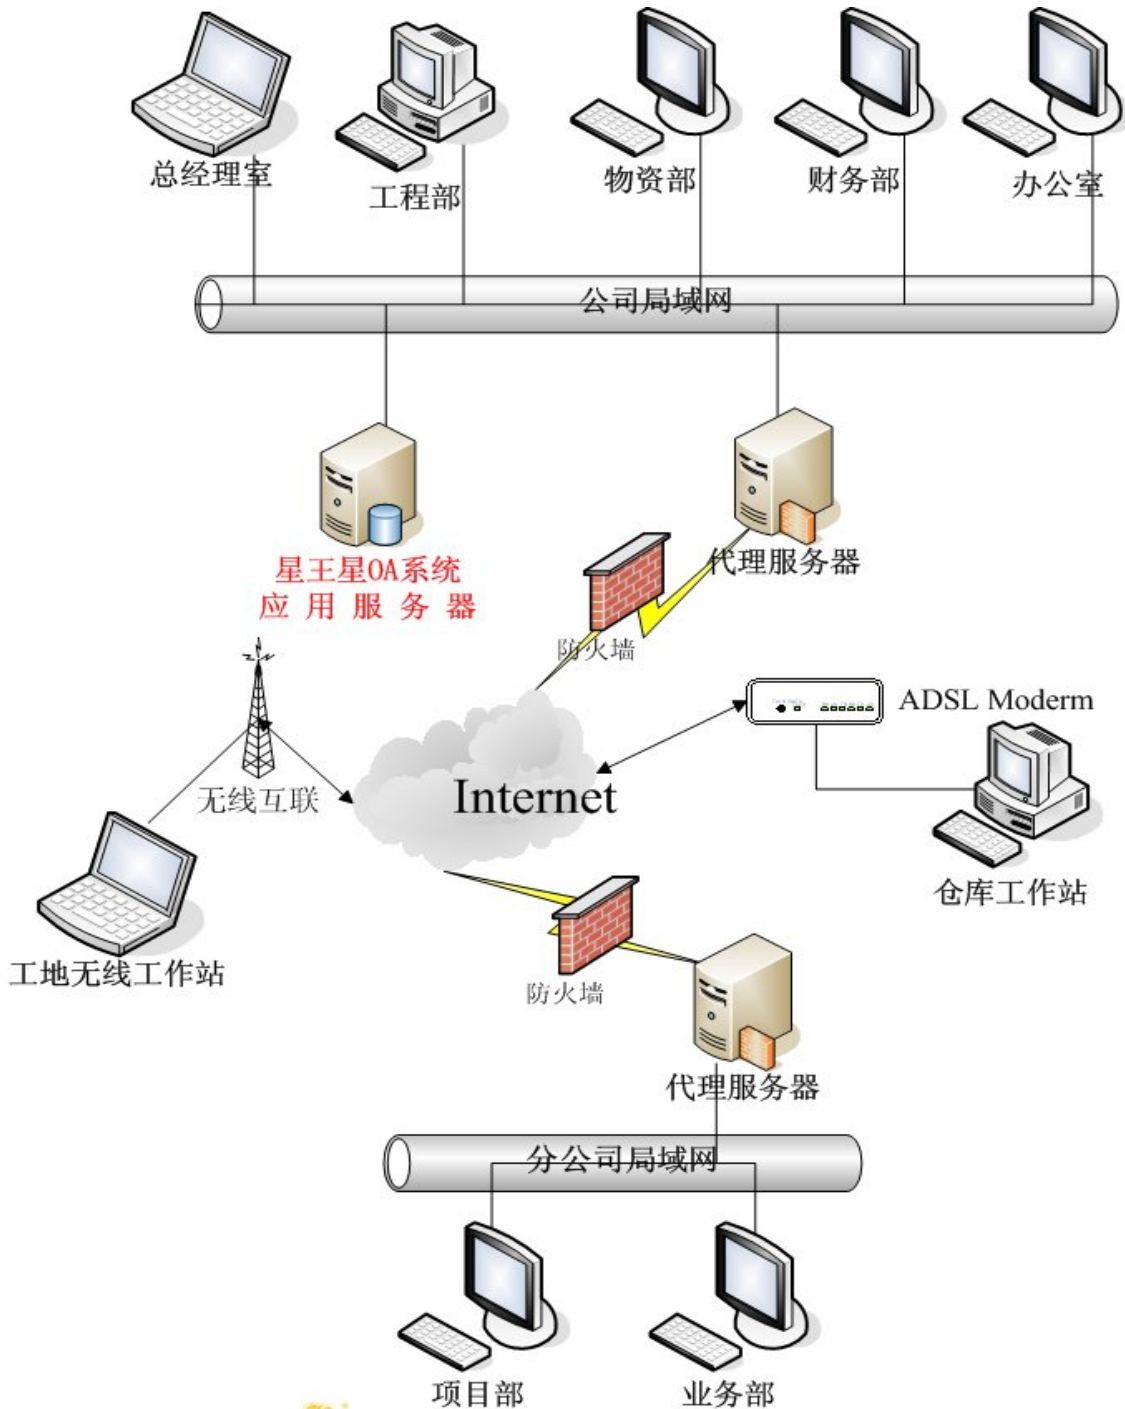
总经理室

工程部

物资部

财务部

办公室

公司局域网

星王星OA系统
应 用 服 务 器

代理服务器

防火墙

ADSL Moderm

无线互联

Internet

仓库工作站

工地无线工作站

防火墙

代理服务器

分公司局域网

项目部

业务部